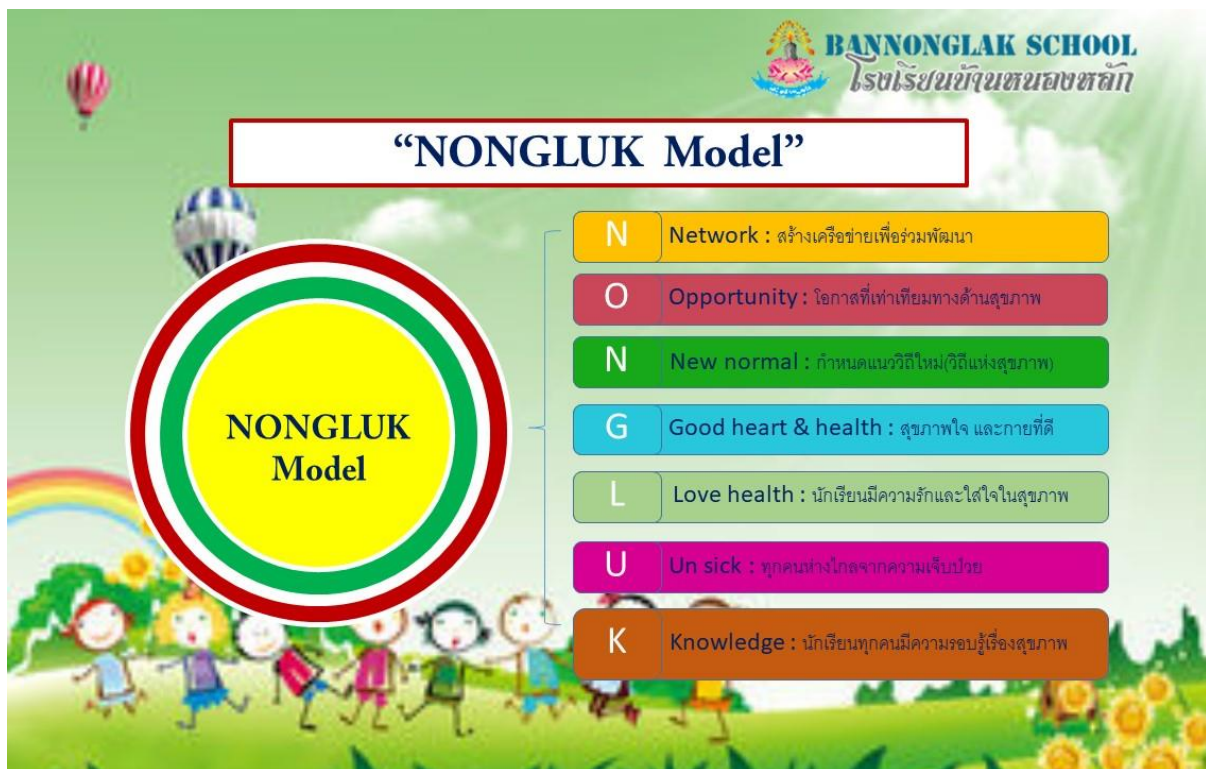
BANNONGLAK SCHOOL
โรงเรียนบ้านหนองหลัก

"NONGLUK Model"

NONGLUK Model

N Network : สร้างเครือข่ายเพื่อร่วมพัฒนา

O Opportunity : โอกาสที่เท่าเทียมทางด้านสุขภาพ

N New normal : กำหนดแนววิถีใหม่(วิถีแห่งสุขภาพ)

G Good heart & health : สุขภาพใจ และกายที่ดี

L Love health : นักเรียนมีความรักและใส่ใจในสุขภาพ

U Un sick : ทุกคนห่างไกลจากความเจ็บป่วย

K Knowledge : นักเรียนทุกคนมีความรอบรู้เรื่องสุขภาพ